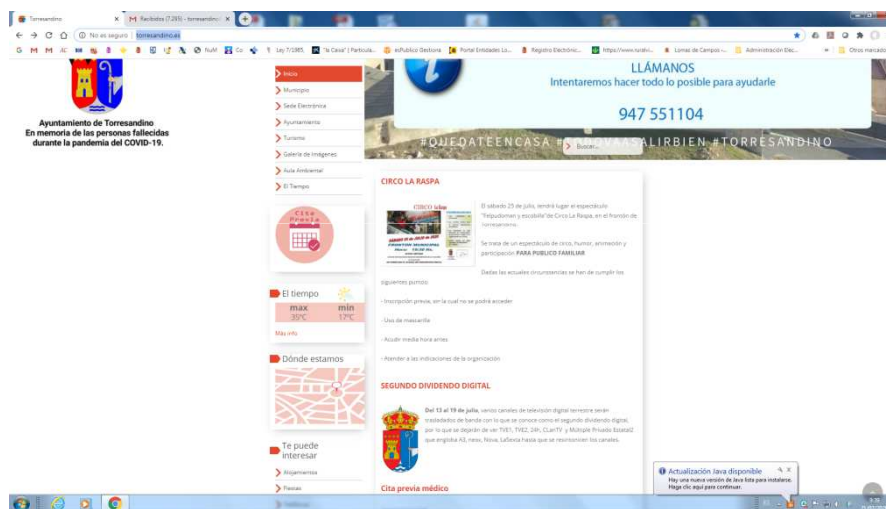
Torresandino
M Recibidos (7.285) - torresandino
No es seguro | torresandino.es
Ley 7/1985, "la Casa" | Particula... esPublico Gestiona Portal Entidades Lo... Registro Electrónic... https://www.tuiaiv... Lomas de Campos -... Administración Elec... Otros marcadores

Ayuntamiento de Torresandino
En memoria de las personas fallecidas durante la pandemia del COVID-19.

Inicio
Municipio
Sede Electrónica
Ayuntamiento
Turismo
Galería de Imágenes
Aula Ambiental
El Tiempo

LLÁMANOS
Intentaremos hacer todo lo posible para ayudarle
947 551104
#QUEDATEENCASA #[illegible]SALIRBIEN #TORRESANDINO
Buscar...

Cita Previa

El tiempo
max 35ºC
min 17ºC
Más info

Dónde estamos

Te puede interesar
Alojamientos
Fiestas

CIRCO LA RASPA

El sábado 25 de julio, tendrá lugar el espectáculo "Felpudoman y escobilla" de Circo La Raspa, en el frontón de Torresandino.

Se trata de un espectáculo de circo, humor, animación y participación PARA PUBLICO FAMILIAR

Dadas las actuales circunstancias se han de cumplir los siguientes puntos:

- Inscripción previa, sin la cual no se podrá acceder.

- Uso de mascarilla

- Acudir media hora antes

- Atender a las indicaciones de la organización

SEGUNDO DIVIDENDO DIGITAL

Del 13 al 19 de julio, varios canales de televisión digital terrestre serán trasladados de banda con lo que se conoce como el segundo dividendo digital, por lo que se dejarán de ver TVE1, TVE2, 24h, ClanTV y Múltiple Privado Estatal2 que engloba A3, neox, Nova, LaSexta hasta que se resintonicen los canales.

Cita previa médico

Actualización Java disponible
Hay una nueva versión de Java lista para instalarse. Haga clic aquí para continuar.